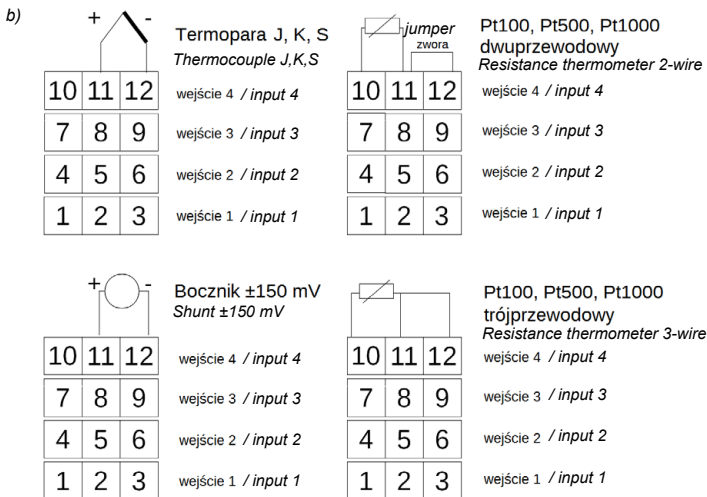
b)

+ -

Termopara J, K, S
Thermocouple J,K,S

| 10 | 11 | 12 |
|---|---|---|
| 7 | 8 | 9 |
| 4 | 5 | 6 |
| 1 | 2 | 3 |

wejście 4 / input 4

wejście 3 / input 3

wejście 2 / input 2

wejście 1 / input 1

jumper
zwora

Pt100, Pt500, Pt1000
dwuprzewodowy
Resistance thermometer 2-wire

| 10 | 11 | 12 |
|---|---|---|
| 7 | 8 | 9 |
| 4 | 5 | 6 |
| 1 | 2 | 3 |

wejście 4 / input 4

wejście 3 / input 3

wejście 2 / input 2

wejście 1 / input 1

+ -

Bocznik ±150 mV
Shunt ±150 mV

| 10 | 11 | 12 |
|---|---|---|
| 7 | 8 | 9 |
| 4 | 5 | 6 |
| 1 | 2 | 3 |

wejście 4 / input 4

wejście 3 / input 3

wejście 2 / input 2

wejście 1 / input 1

Pt100, Pt500, Pt1000
trójprzewodowy
Resistance thermometer 3-wire

| 10 | 11 | 12 |
|---|---|---|
| 7 | 8 | 9 |
| 4 | 5 | 6 |
| 1 | 2 | 3 |

wejście 4 / input 4

wejście 3 / input 3

wejście 2 / input 2

wejście 1 / input 1